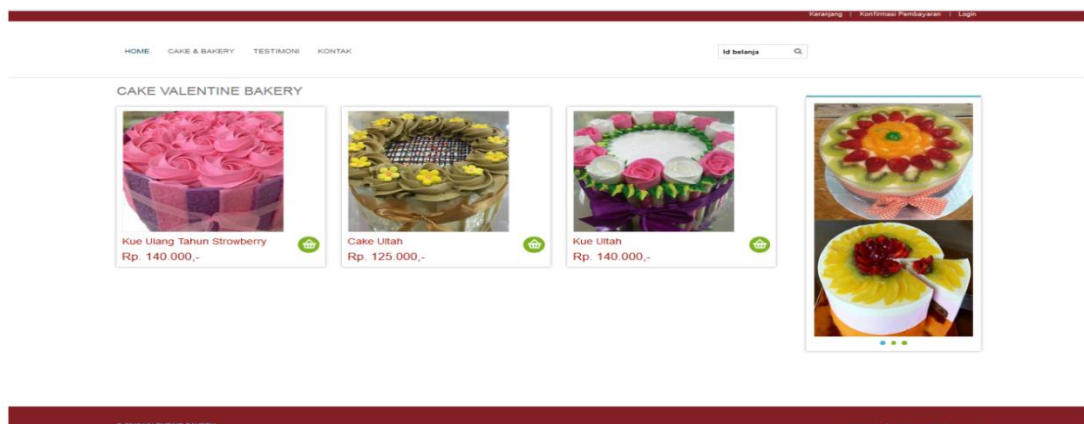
Keranjang | Konfirmasi Pembayaran | Login

HOME CAKE & BAKERY TESTIMONI KONTAK

Id belanja

CAKE VALENTINE BAKERY

Kue Ulang Tahun Strowberry
Rp. 140.000,-

Cake Ultah
Rp. 125.000,-

Kue Ultah
Rp. 140.000,-

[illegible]